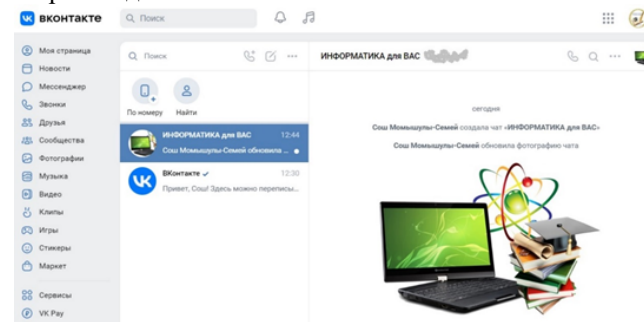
вконтакте
Поиск

Моя страница
Новости
Мессенджер
Звонки
Друзья
Сообщества
Фотографии
Музыка
Видео
Клипы
Игры
Стикеры
Маркет
Сервисы
VK Pay

Поиск
По номеру
Найти

ИНФОРМАТИКА для ВАС 12:44
Сош Момышулы-Семей обновила ...

ВКонтакте 12:30
Привет, Сош! Здесь можно переписы...

ИНФОРМАТИКА для ВАС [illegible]

сегодня

Сош Момышулы-Семей создала чат «ИНФОРМАТИКА для ВАС»

Сош Момышулы-Семей обновила фотографию чата